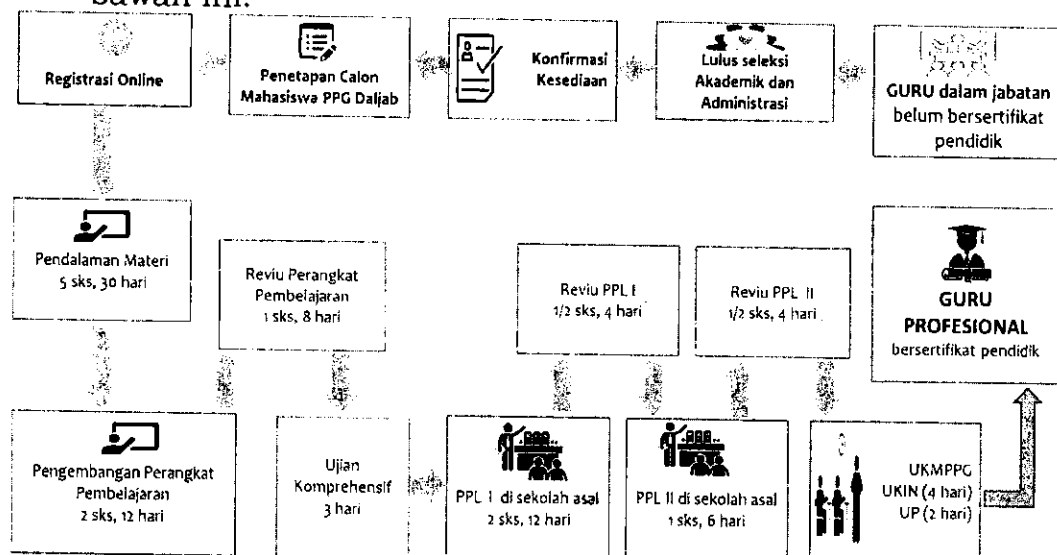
bawah ini:

Registrasi Online

Penetapan Calon Mahasiswa PPG Daljab

Konfirmasi Kesediaan

Lulus seleksi Akademik dan Administrasi

GURU dalam jabatan belum bersertifikat pendidik

Pendalaman Materi 5 sks, 30 hari

Reviu Perangkat Pembelajaran 1 sks, 8 hari

Reviu PPL I 1/2 sks, 4 hari

Reviu PPL II 1/2 sks, 4 hari

GURU PROFESIONAL bersertifikat pendidik

Pengembangan Perangkat Pembelajaran 2 sks, 12 hari

Ujian Komprehensif 3 hari

PPL I di sekolah asal 2 sks, 12 hari

PPL II di sekolah asal 1 sks, 6 hari

UKMPPG UKIN (4 hari) UP (2 hari)